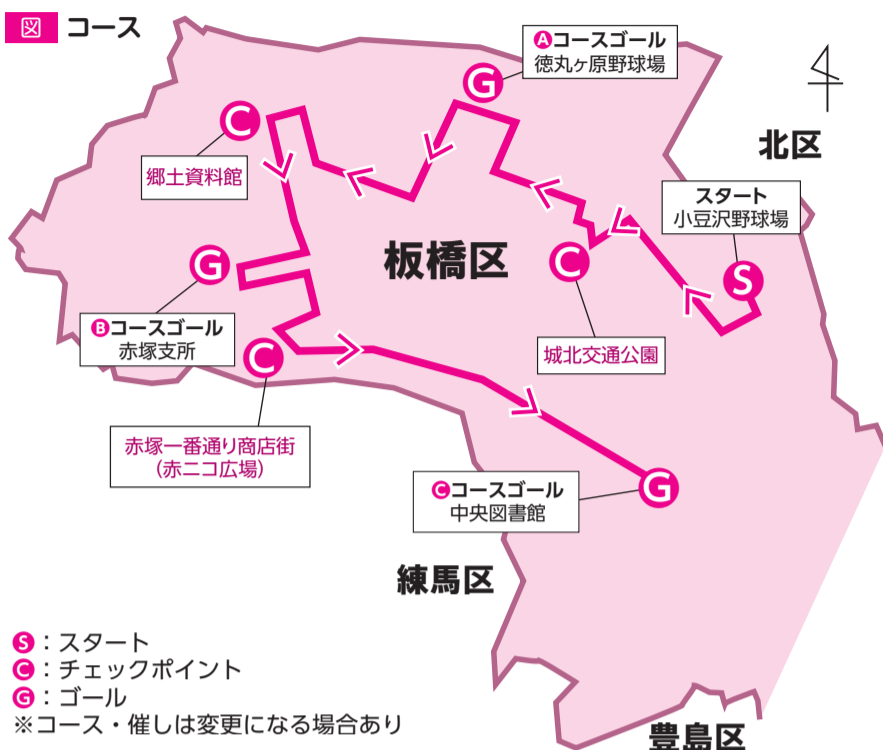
図 コース

Aコースゴール
徳丸ヶ原野球場

G

C

郷土資料館

北区

スタート
小豆沢野球場

板橋区

C

S

G

Bコースゴール
赤塚支所

C

城北交通公園

赤塚一番通り商店街
（赤ニコ広場）

Cコースゴール
中央図書館

G

練馬区

S：スタート
C：チェックポイント
G：ゴール
※コース・催しは変更になる場合あり

豊島区